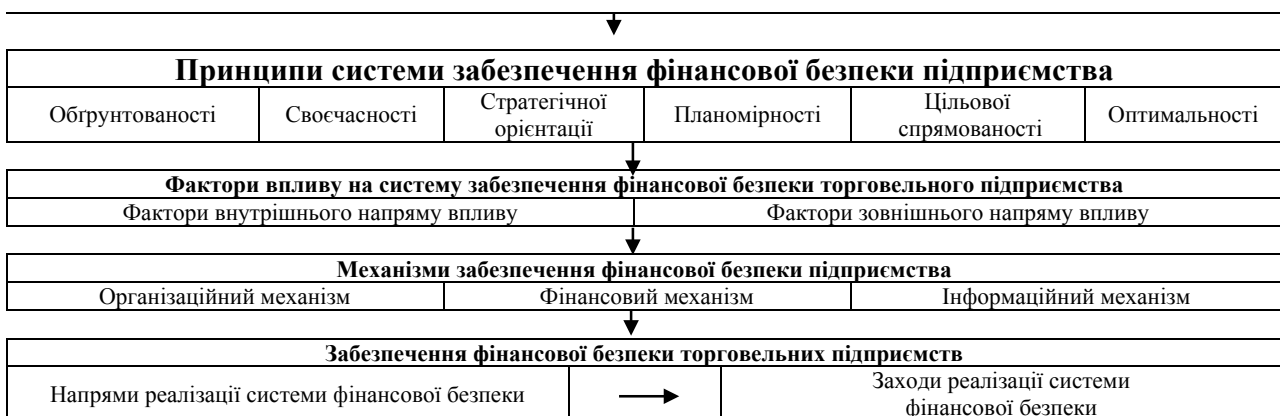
Принципи системи забезпечення фінансової безпеки підприємства

| Обґрунтованості | Своєчасності | Стратегічної орієнтації | Планомірності | Цільової спрямованості | Оптимальності |
|---|---|---|---|---|---|

Фактори впливу на систему забезпечення фінансової безпеки торговельного підприємства

| Фактори внутрішнього напряму впливу | Фактори зовнішнього напряму впливу |
|---|---|

Механізми забезпечення фінансової безпеки підприємства

| Організаційний механізм | Фінансовий механізм | Інформаційний механізм |
|---|---|---|

Забезпечення фінансової безпеки торговельних підприємств

| Напрями реалізації системи фінансової безпеки | → | Заходи реалізації системи фінансової безпеки |
|---|---|---|